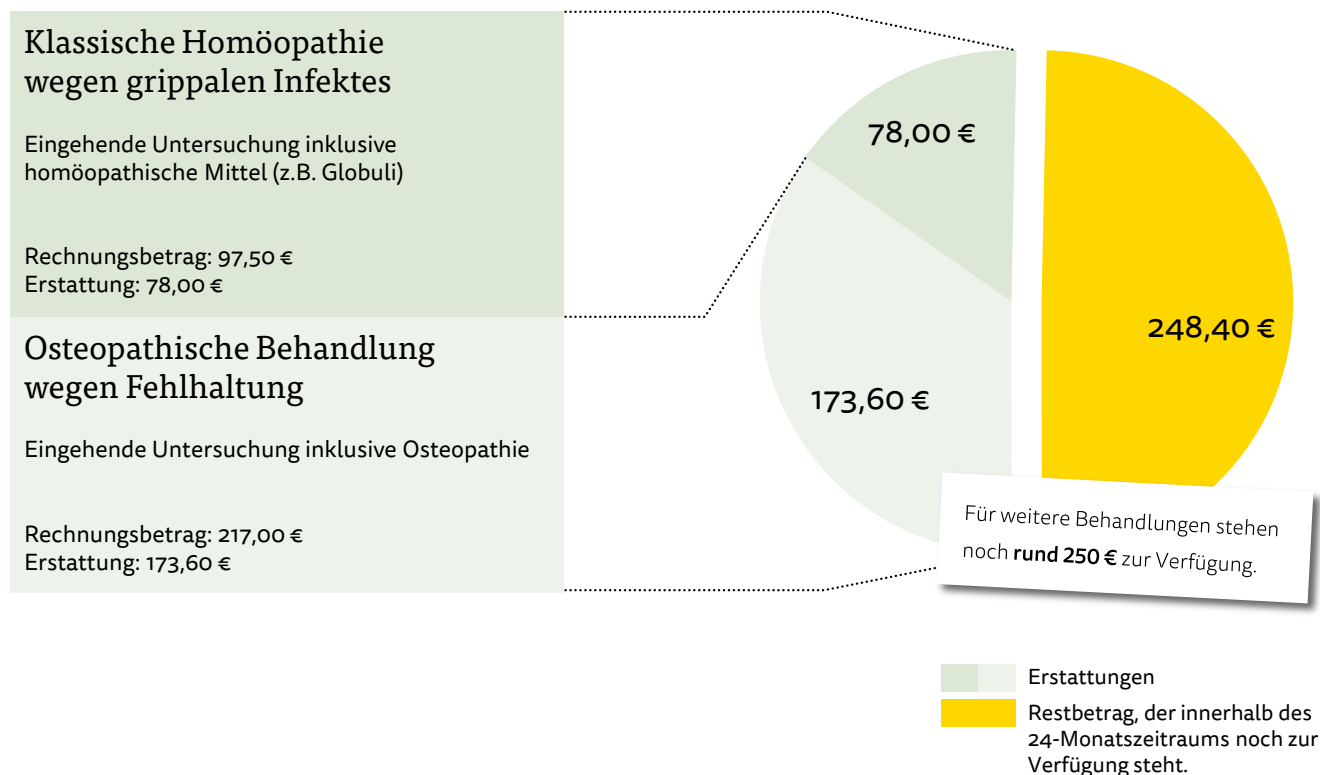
Klassische Homöopathie wegen grippalen Infektes

Eingehende Untersuchung inklusive homöopathische Mittel (z.B. Globuli)

Rechnungsbetrag: 97,50 €
Erstattung: 78,00 €

Osteopathische Behandlung wegen Fehlhaltung

Eingehende Untersuchung inklusive Osteopathie

Rechnungsbetrag: 217,00 €
Erstattung: 173,60 €

78,00 €

173,60 €

248,40 €

Für weitere Behandlungen stehen noch **rund 250 €** zur Verfügung.

Erstattungen

Restbetrag, der innerhalb des 24-Monatszeitraums noch zur Verfügung steht.